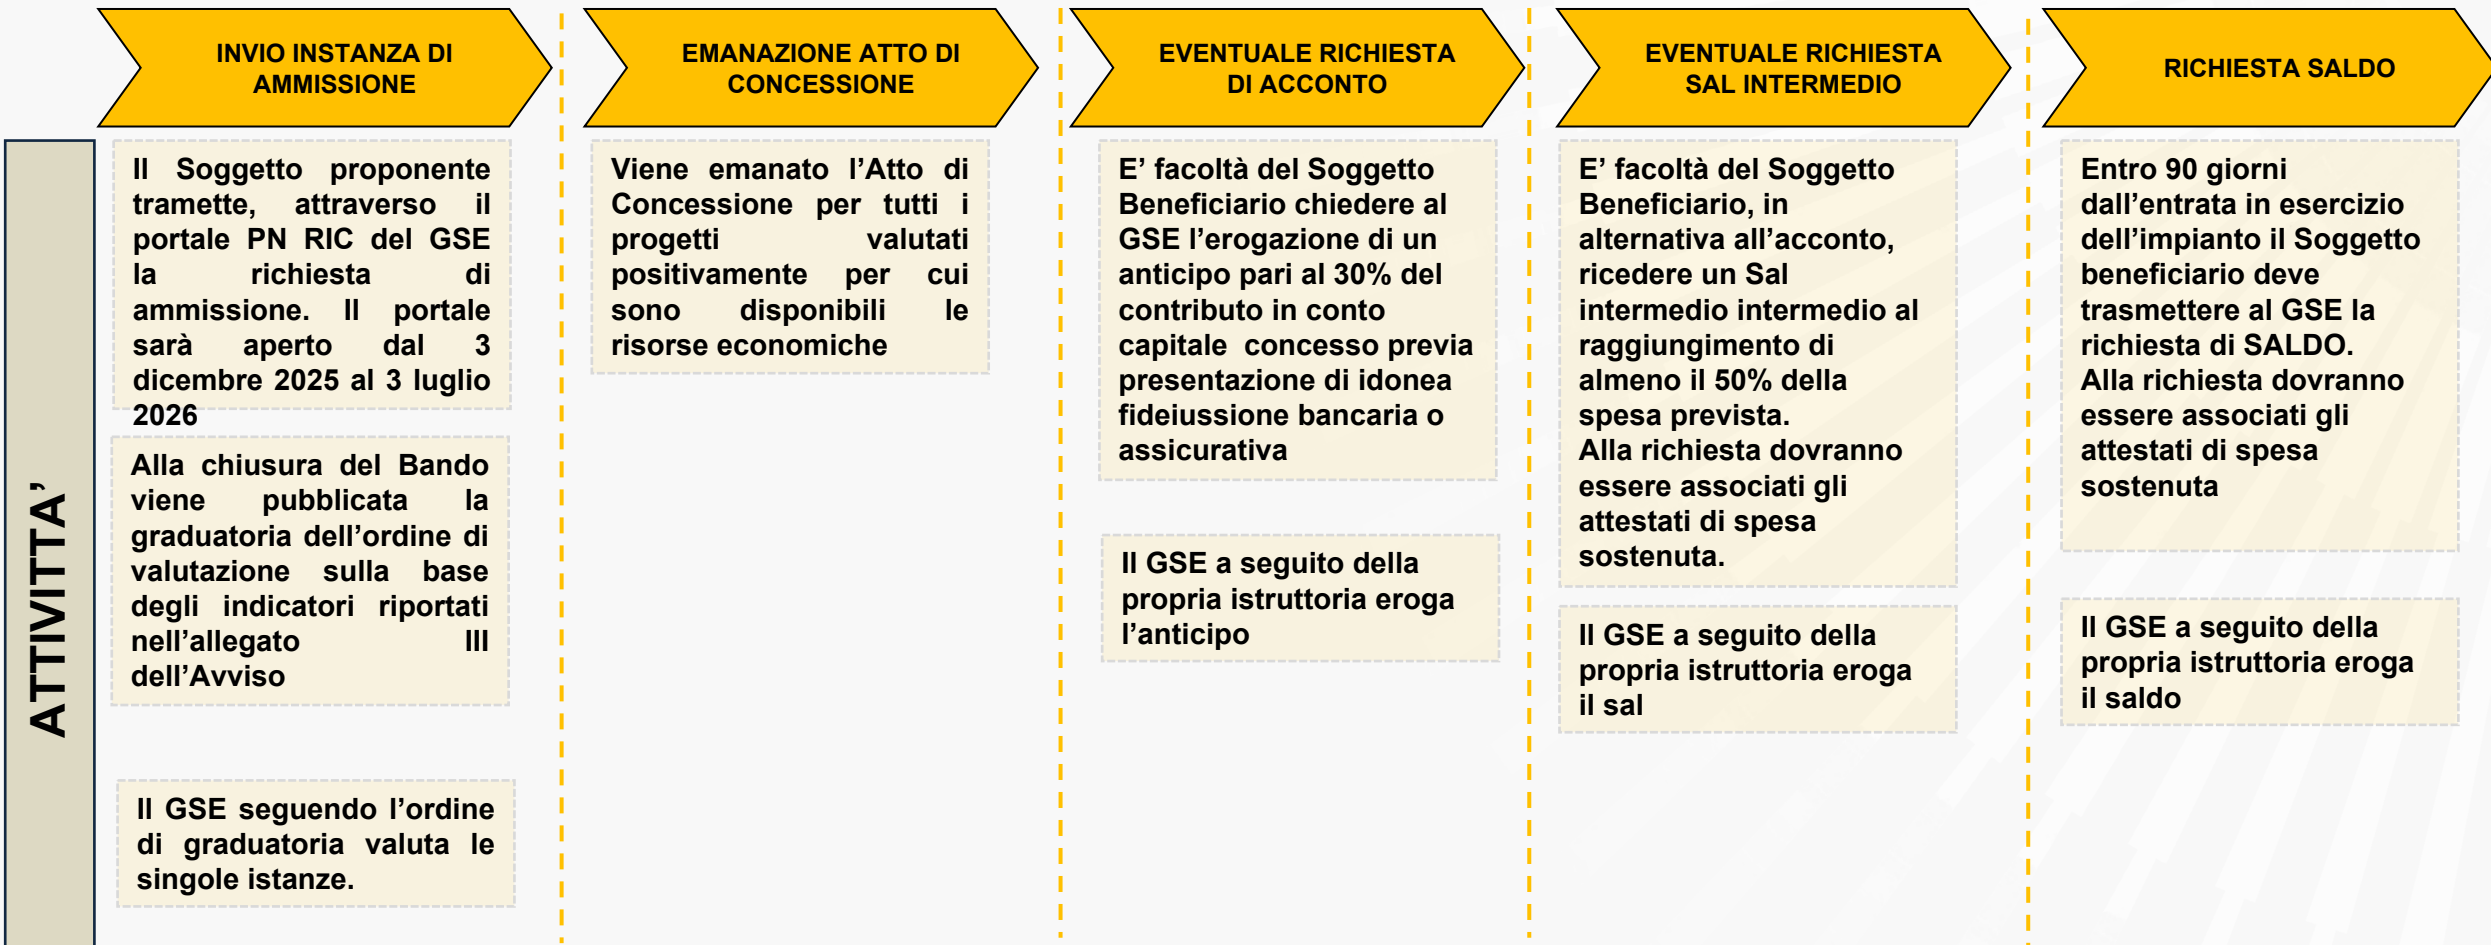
INVIO ISTANZA DI AMMISSIONE

EMANAZIONE ATTO DI CONCESSIONE

EVENTUALE RICHIESTA DI ACCONTO

EVENTUALE RICHIESTA SAL INTERMEDIO

RICHIESTA SALDO

ATTIVITA'

Il Soggetto proponente tramette, attraverso il portale PN RIC del GSE la richiesta di ammissione. Il portale sarà aperto dal 3 dicembre 2025 al 3 luglio 2026

Alla chiusura del Bando viene pubblicata la graduatoria dell'ordine di valutazione sulla base degli indicatori riportati nell'allegato III dell'Avviso

Il GSE seguendo l'ordine di graduatoria valuta le singole istanze.

Viene emanato l'Atto di Concessione per tutti i progetti valutati positivamente per cui sono disponibili le risorse economiche

E' facoltà del Soggetto Beneficiario chiedere al GSE l'erogazione di un anticipo pari al 30% del contributo in conto capitale concesso previa presentazione di idonea fideiussione bancaria o assicurativa

Il GSE a seguito della propria istruttoria eroga l'anticipo

E' facoltà del Soggetto Beneficiario, in alternativa all'acconto, ricedere un Sal intermedio intermedio al raggiungimento di almeno il 50% della spesa prevista.
Alla richiesta dovranno essere associati gli attestati di spesa sostenuta.

Il GSE a seguito della propria istruttoria eroga il sal

Entro 90 giorni dall'entrata in esercizio dell'impianto il Soggetto beneficiario deve trasmettere al GSE la richiesta di SALDO.
Alla richiesta dovranno essere associati gli attestati di spesa sostenuta

Il GSE a seguito della propria istruttoria eroga il saldo